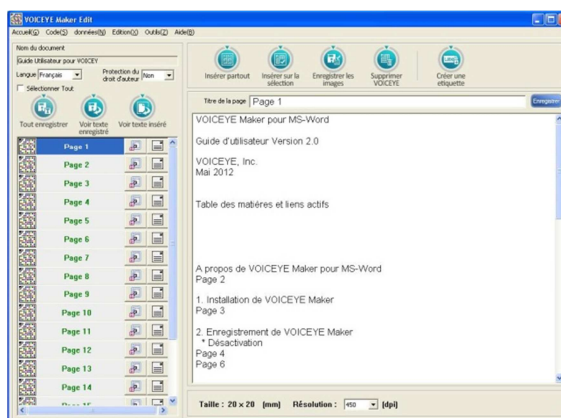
VOICEYE Maker Edit

Accueil(G) Code(S) données(N) Edition(X) Outils(T) Aide(H)

Nom du document

Guide Utilisateur pour VOICEY

Langue Français

Protection du droit d'auteur Non

Sélectionner Tout

Tout enregistrer

Voir texte enregistré

Voir texte inséré

Page 1
Page 2
Page 3
Page 4
Page 5
Page 6
Page 7
Page 8
Page 9
Page 10
Page 11
Page 12
Page 13
Page 14
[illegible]

Insérer partout

Insérer sur la sélection

Enregistrer les images

Supprimer VOICEYE

Créer une etiquette

Titre de la page Page 1

Enregistrer

VOICEYE Maker pour MS-Word

Guide d'utilisateur Version 2.0

VOICEYE, Inc.
Mai 2012

Table des matières et liens actifs

A propos de VOICEYE Maker pour MS-Word
Page 2

1. Installation de VOICEYE Maker
Page 3

2. Enregistrement de VOICEYE Maker
* Désactivation
Page 4
Page 6

Taille : 20 × 20 (mm) Résolution : 450 [dpi]